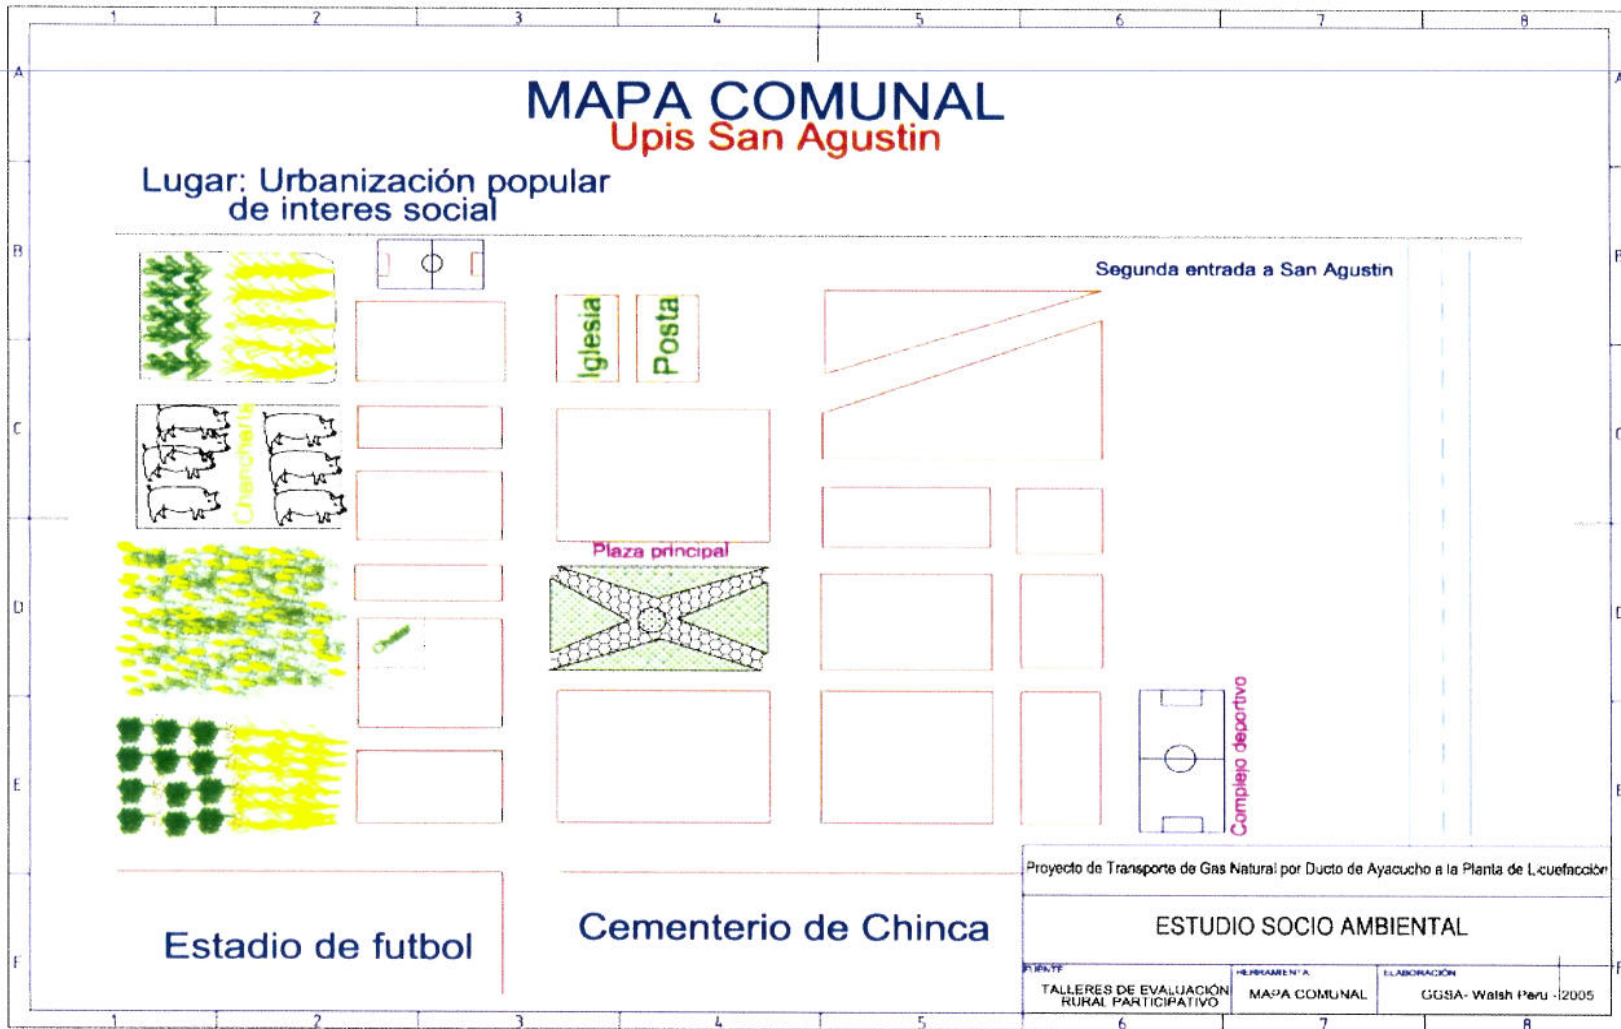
1 2 3 4 5 6 7 8

A

MAPA COMUNAL
Upis San Agustin

Lugar: Urbanización popular de interes social

B

Segunda entrada a San Agustin

Iglesia

Posta

C

Chancheria

Plaza principal

D

Complejo deportivo

E

Estadio de futbol

Cementerio de Chinca

F

Proyecto de Transporte de Gas Natural por Ducto de Ayacucho a la Planta de Licuefacción

ESTUDIO SOCIO AMBIENTAL

| FUENTE | HERRAMIENTA | ELABORACIÓN |
|---|---|---|
| TALLERES DE EVALUACIÓN RURAL PARTICIPATIVO | MAPA COMUNAL | GGSA- Walsh Peru - 2005 |

1 2 3 4 5 6 7 8